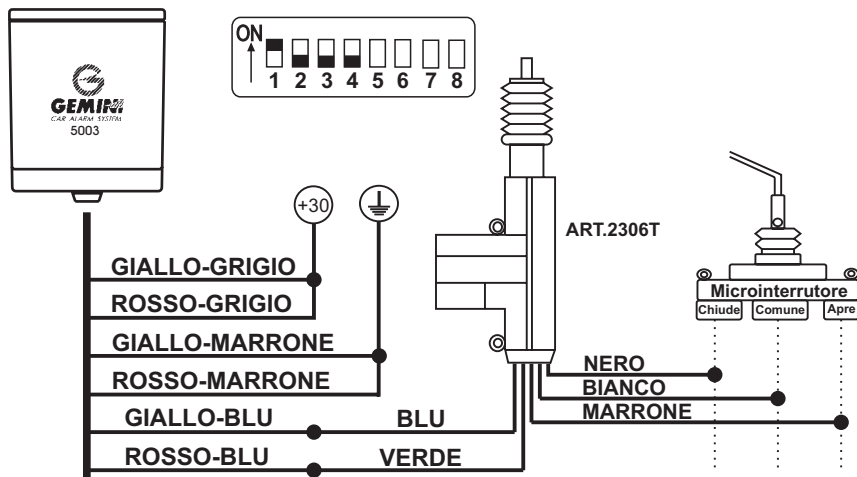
GEMINI
CAR ALARM SYSTEM
5003

ON
1 2 3 4 5 6 7 8

+30

ART.2306T

Microinterruttore
Chiude Comune Apre

GIALLO-GRIGIO
ROSSO-GRIGIO
GIALLO-MARRONE
ROSSO-MARRONE
GIALLO-BLU
BLU
ROSSO-BLU
VERDE
NERO
BIANCO
MARRONE